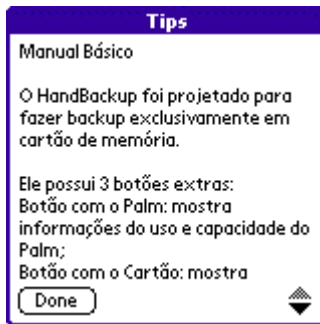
Tips

Manual Básico

O HandBackup foi projetado para fazer backup exclusivamente em cartão de memória.

Ele possui 3 botões extras:
Botão com o Palm: mostra informações do uso e capacidade do Palm;
Botão com o Cartão: mostra

Done